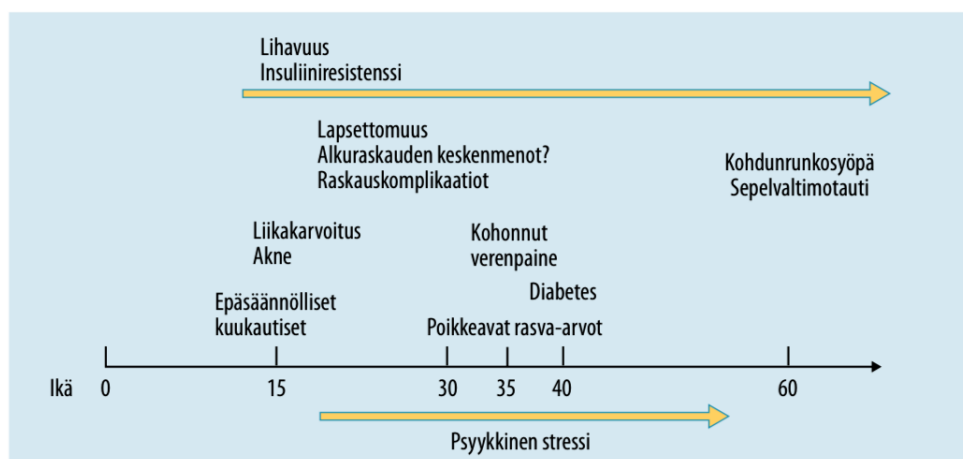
Lihavuus
Insuliiniresistenssi

Lapsettomuus
Alkuraskauden keskenmenot?
Raskauskomplikaatiot

Kohdunrunkosyöpä
Sepelvaltimotauti

Liikakarvoitus
Akne

Kohonnut
verenpaine

Diabetes

Epäsäännölliset
kuukautiset

Poikkeavat rasva-arvot

Ikä 0 15 30 35 40 60

Psyykkinen stressi